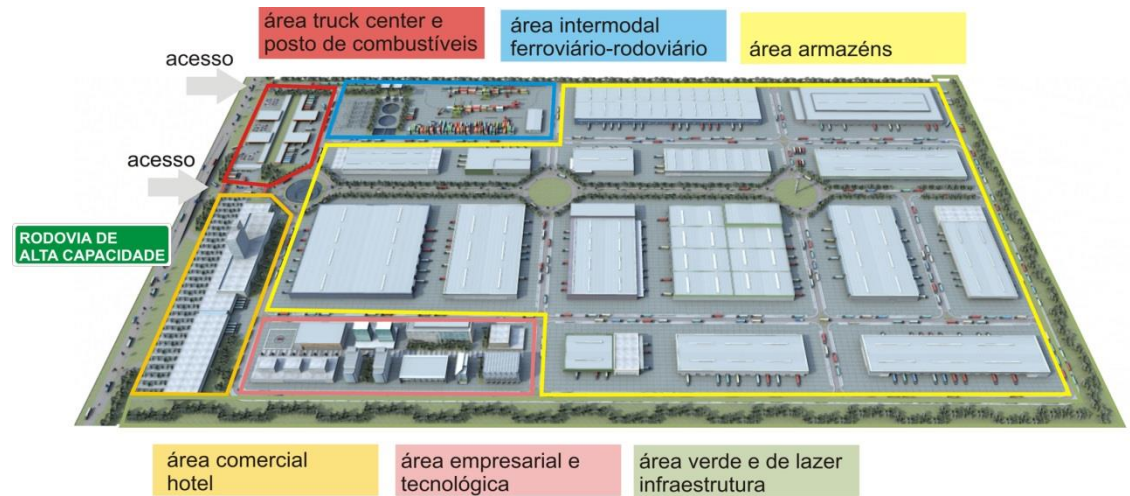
área truck center e posto de combustíveis

área intermodal ferroviário-rodoviário

área armazéns

acesso

acesso

RODOVIA DE ALTA CAPACIDADE

área comercial hotel

área empresarial e tecnológica

área verde e de lazer infraestrutura